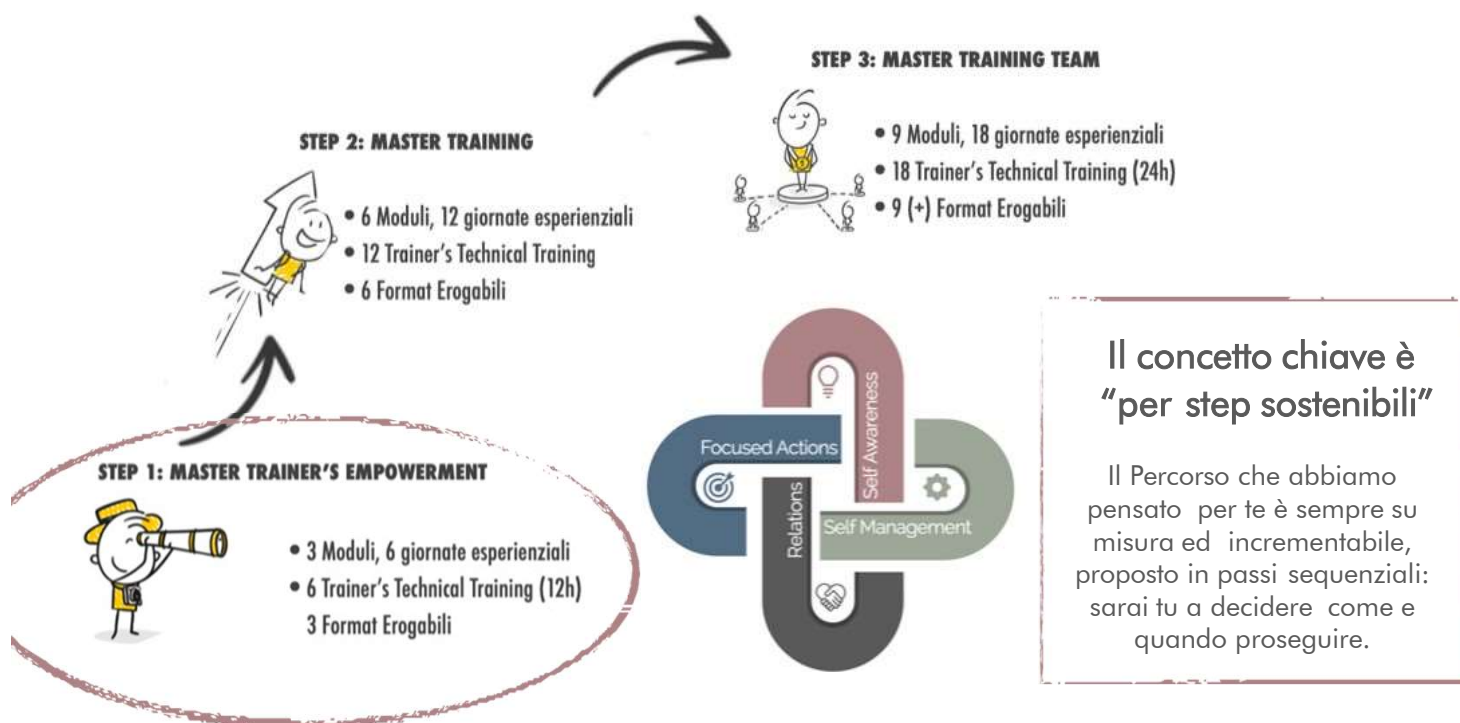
STEP 3: MASTER TRAINING TEAM

• 9 Moduli, 18 giornate esperienziali
• 18 Trainer's Technical Training (24h)
• 9 (+) Format Erogabili

STEP 2: MASTER TRAINING

• 6 Moduli, 12 giornate esperienziali
• 12 Trainer's Technical Training
• 6 Format Erogabili

STEP 1: MASTER TRAINER'S EMPOWERMENT

• 3 Moduli, 6 giornate esperienziali
• 6 Trainer's Technical Training (12h)
3 Format Erogabili

Focused Actions
Self Awareness
Relations
Self Management

Il concetto chiave è "per step sostenibili"

Il Percorso che abbiamo pensato per te è sempre su misura ed incrementabile, proposto in passi sequenziali: sarai tu a decidere come e quando proseguire.